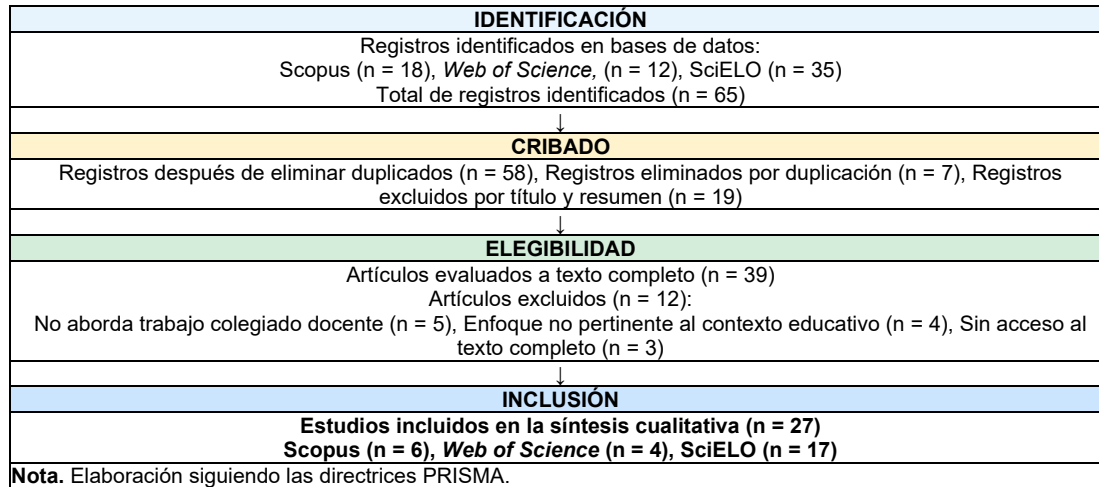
IDENTIFICACIÓN

Registros identificados en bases de datos:
Scopus (n = 18), *Web of Science,* (n = 12), SciELO (n = 35)
Total de registros identificados (n = 65)

↓

CRIBADO

Registros después de eliminar duplicados (n = 58), Registros eliminados por duplicación (n = 7), Registros excluidos por título y resumen (n = 19)

↓

ELEGIBILIDAD

Artículos evaluados a texto completo (n = 39)
Artículos excluidos (n = 12):
No aborda trabajo colegiado docente (n = 5), Enfoque no pertinente al contexto educativo (n = 4), Sin acceso al texto completo (n = 3)

↓

INCLUSIÓN

**Estudios incluidos en la síntesis cualitativa (n = 27)**
**Scopus (n = 6), *Web of Science* (n = 4), SciELO (n = 17)**

**Nota.** Elaboración siguiendo las directrices PRISMA.